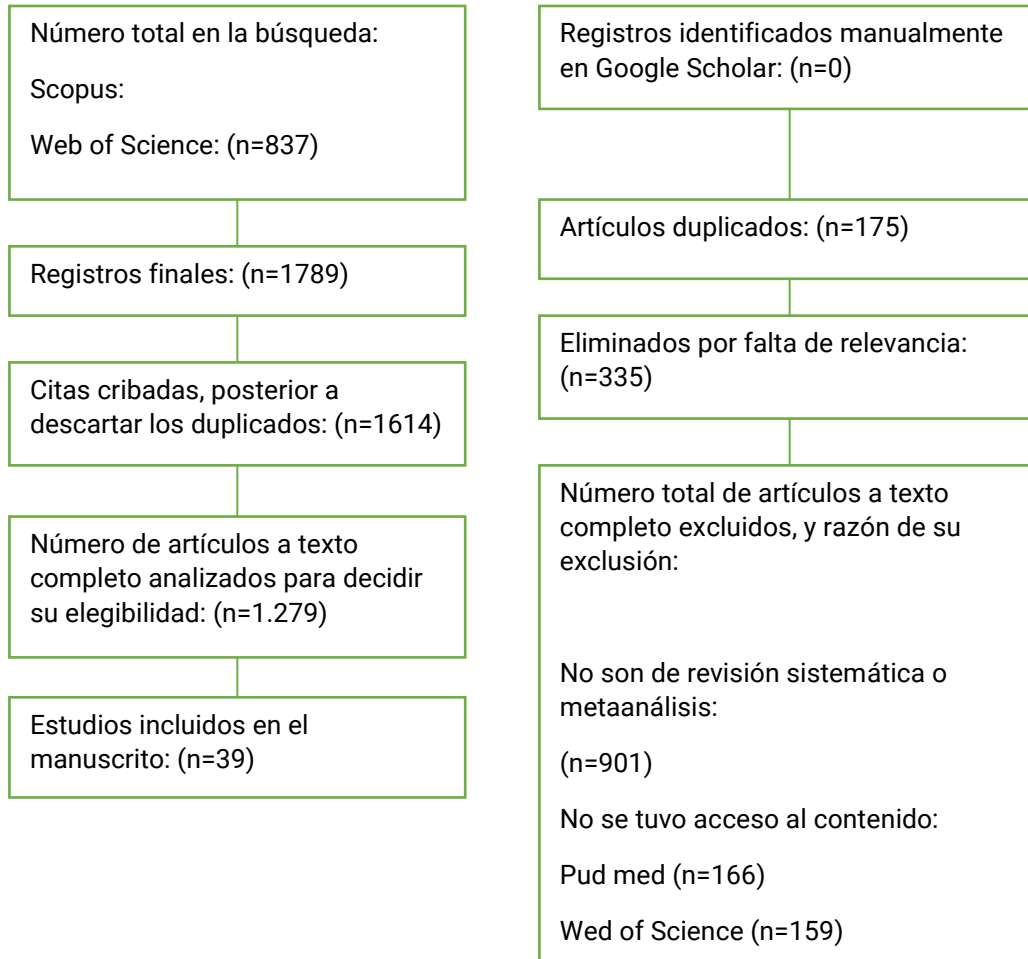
Número total en la búsqueda:

Scopus:

Web of Science: (n=837)

Registros finales: (n=1789)

Citas cribadas, posterior a descartar los duplicados: (n=1614)

Número de artículos a texto completo analizados para decidir su elegibilidad: (n=1.279)

Estudios incluidos en el manuscrito: (n=39)

Registros identificados manualmente en Google Scholar: (n=0)

Artículos duplicados: (n=175)

Eliminados por falta de relevancia: (n=335)

Número total de artículos a texto completo excluidos, y razón de su exclusión:

No son de revisión sistemática o metaanálisis:

(n=901)

No se tuvo acceso al contenido:

Pud med (n=166)

Wed of Science (n=159)